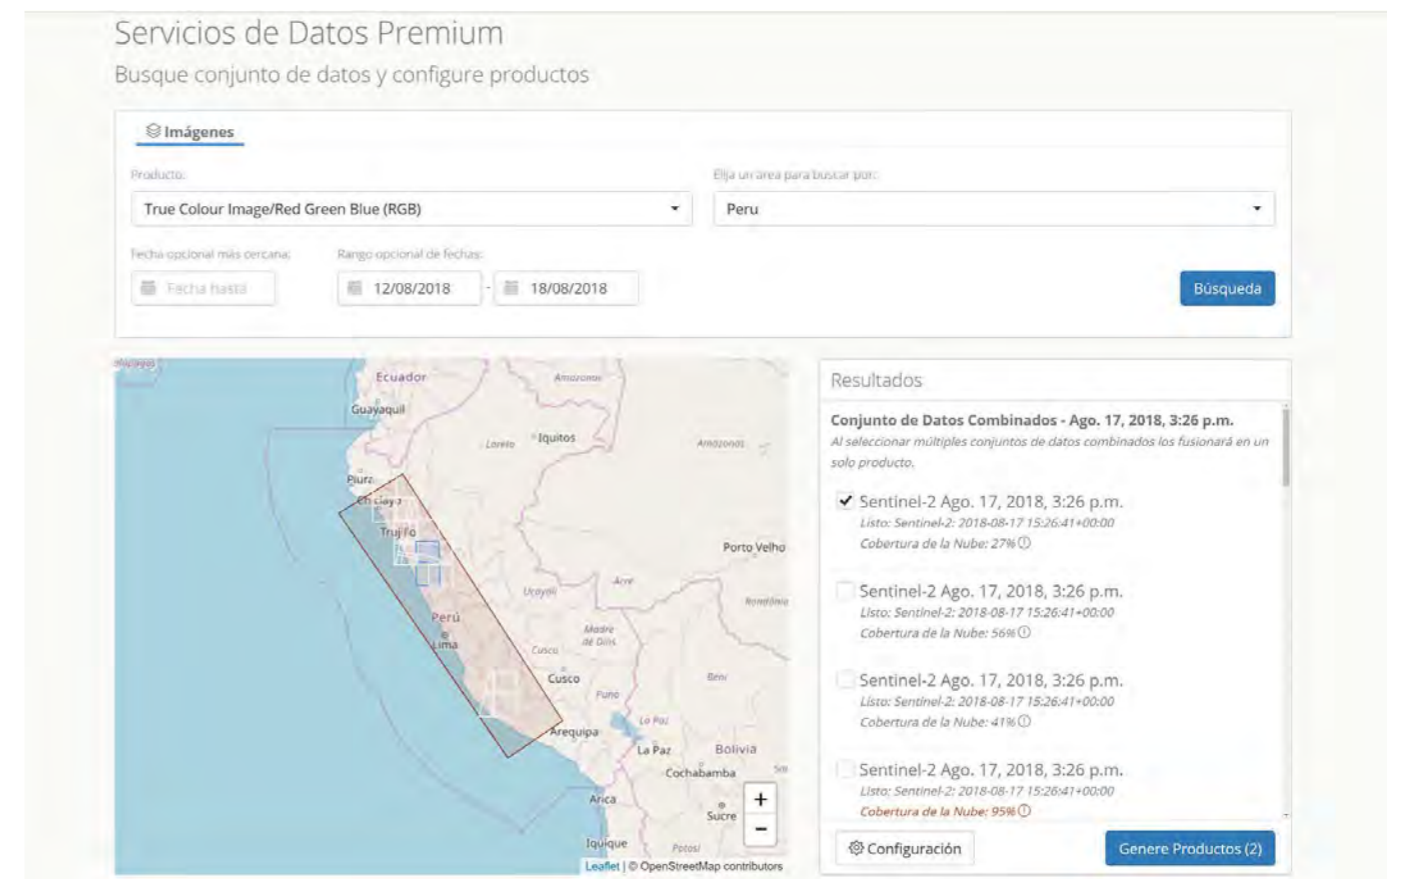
Servicios de Datos Premium

Busque conjunto de datos y configure productos

Imágenes

Producto:

True Colour Image/Red Green Blue (RGB)

Elija un área para buscar por:

Peru

Fecha opcional más cercana:

Fecha hasta

Rango opcional de fechas:

12/08/2018 - 18/08/2018

Búsqueda

Ecuador
Amazonas
Guayaquil
Loreto
Iquitos
Amazonas
Piura
Chiclayo
Trujillo
Porto Velho
Acre
Ucayali
Rondônia
Perú
Lima
Madre de Dios
Cusco
Cusco
Beni
Puno
Arequipa
La Paz
La Paz
Bolivia
Cochabamba
Arica
Sucre
Iquique
Potosí
+
−
Leaflet | © OpenStreetMap contributors

Resultados

Conjunto de Datos Combinados - Ago. 17, 2018, 3:26 p.m.

Al seleccionar múltiples conjuntos de datos combinados los fusionará en un solo producto.

Sentinel-2 Ago. 17, 2018, 3:26 p.m.
Listo: Sentinel-2: 2018-08-17 15:26:41+00:00
Cobertura de la Nube: 27%

Sentinel-2 Ago. 17, 2018, 3:26 p.m.
Listo: Sentinel-2: 2018-08-17 15:26:41+00:00
Cobertura de la Nube: 56%

Sentinel-2 Ago. 17, 2018, 3:26 p.m.
Listo: Sentinel-2: 2018-08-17 15:26:41+00:00
Cobertura de la Nube: 41%

Sentinel-2 Ago. 17, 2018, 3:26 p.m.
Listo: Sentinel-2: 2018-08-17 15:26:41+00:00
Cobertura de la Nube: 95%

Configuración

Genere Productos (2)